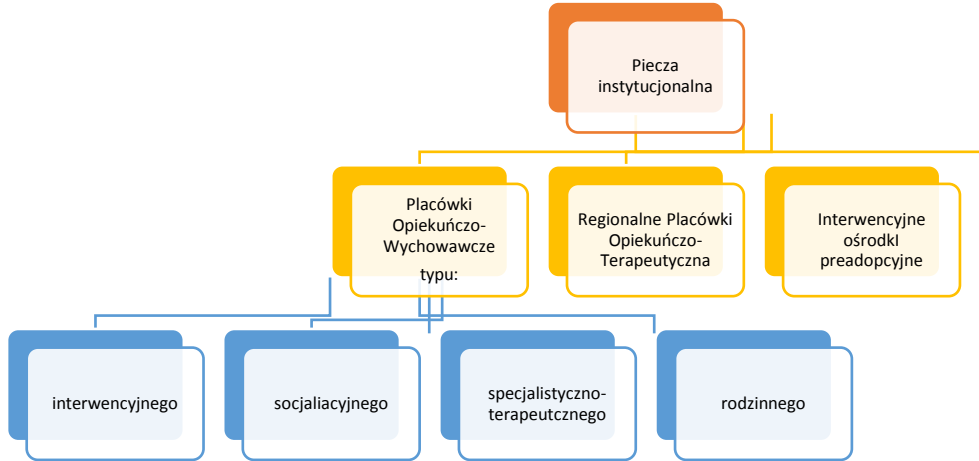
Piecza instytucjonalna

Placówki Opiekuńczo-Wychowawcze typu:

Regionalne Placówki Opiekuńczo-Terapeutyczna

Interwencyjne ośrodkI preadopcyjne

interwencyjnego

socjaliacyjnego

specjalistyczno-terapeutcznego

rodzinnego